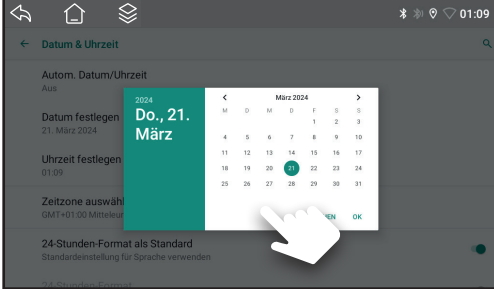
01:09

Datum & Uhrzeit

Autom. Datum/Uhrzeit
Aus

Datum festlegen
21. März 2024

Uhrzeit festlegen
01:09

Zeitzone auswähl
GMT+01:00 Mitteleu

24-Stunden-Format als Standard
Standardeinstellung für Sprache verwenden

24-Stunden-Format

2024
Do., 21. März

März 2024

| M | D | M | D | F | S | S |
|---|---|---|---|---|---|---|
| | | | | 1 | 2 | 3 |
| 4 | 5 | 6 | 7 | 8 | 9 | 10 |
| 11 | 12 | 13 | 14 | 15 | 16 | 17 |
| 18 | 19 | 20 | 21 | 22 | 23 | 24 |
| 25 | 26 | 27 | 28 | 29 | 30 | 31 |

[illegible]EN OK